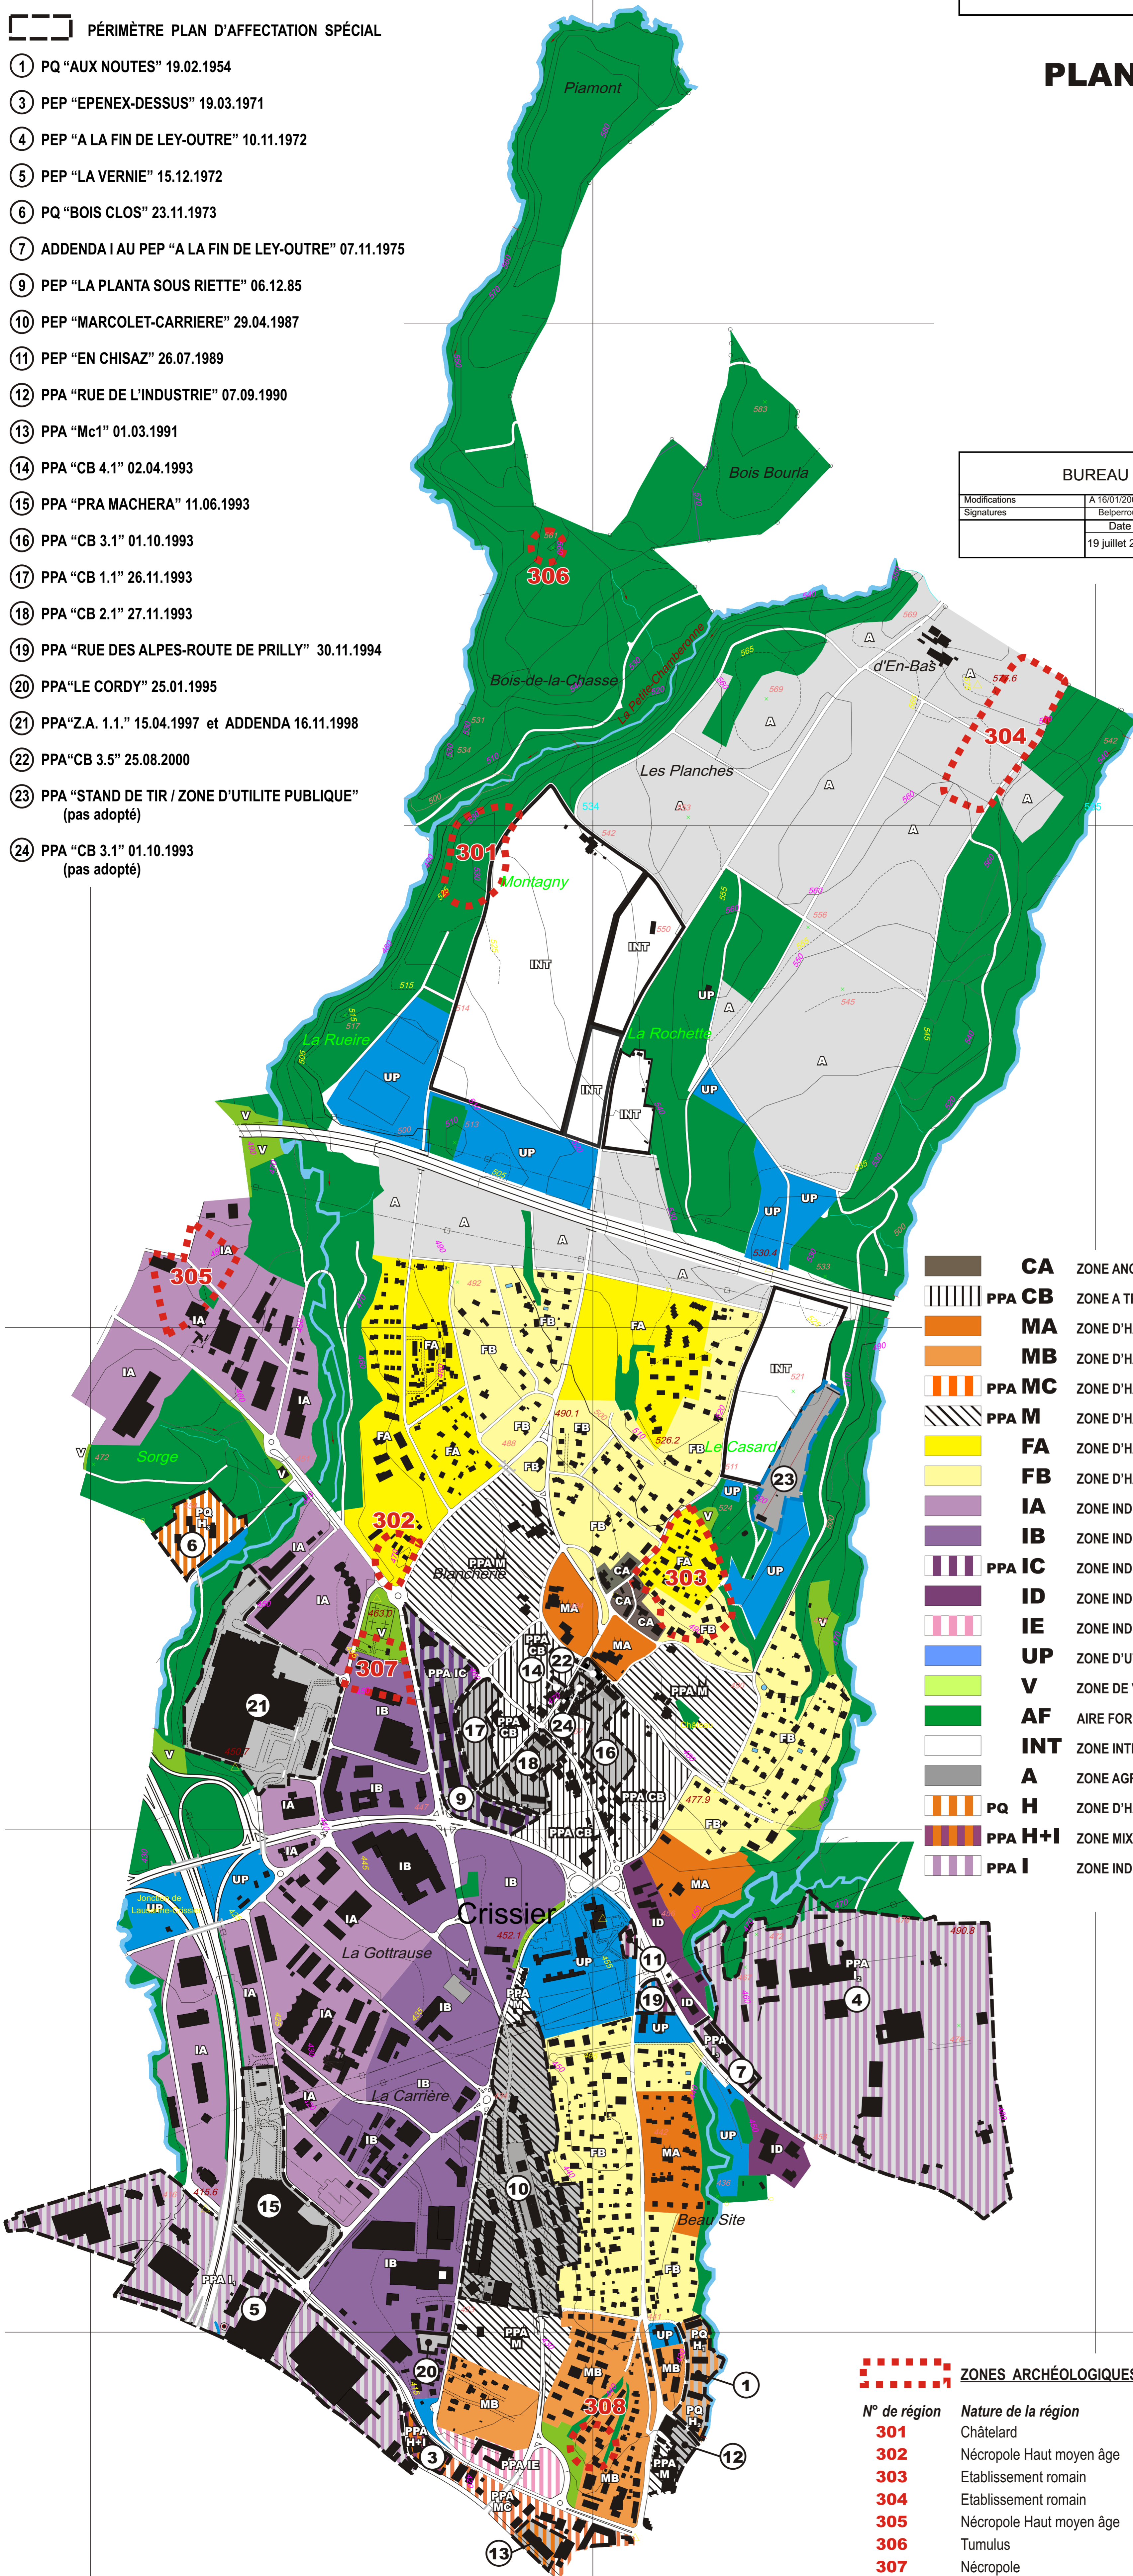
PÉRIMÈTRE PLAN D'AFFECTATION SPÉCIAL
1 PQ "AUX NOUTES" 19.02.1954
3 PEP "EPENEX-DESSUS" 19.03.1971
4 PEP "A LA FIN DE LEY-OUTRE" 10.11.1972
5 PEP "LA VERNIE" 15.12.1972
6 PQ "BOIS CLOS" 23.11.1973
7 ADDENDA I AU PEP "A LA FIN DE LEY-OUTRE" 07.11.1975
9 PEP "LA PLANTA SOUS RIETTE" 06.12.85
10 PEP "MARCOLET-CARRIERE" 29.04.1987
11 PEP "EN CHISAZ" 26.07.1989
12 PPA "RUE DE L'INDUSTRIE" 07.09.1990
13 PPA "Mc1" 01.03.1991
14 PPA "CB 4.1" 02.04.1993
15 PPA "PRA MACHERA" 11.06.1993
16 PPA "CB 3.1" 01.10.1993
17 PPA "CB 1.1" 26.11.1993
18 PPA "CB 2.1" 27.11.1993
19 PPA "RUE DES ALPES-ROUTE DE PRILLY" 30.11.1994
20 PPA"LE CORDY" 25.01.1995
21 PPA"Z.A. 1.1." 15.04.1997 et ADDENDA 16.11.1998
22 PPA"CB 3.5" 25.08.2000
23 PPA "STAND DE TIR / ZONE D'UTILITE PUBLIQUE" (pas adopté)
24 PPA "CB 3.1" 01.10.1993 (pas adopté)

PLAN

BUREAU
Modifications | A 16/01/20
Signatures | Belperro
Date
19 juillet 2

Piamont
Bois Bourla
306
Bois-de-la-Chasse
La Petite Chamberonne
d'En-Bas
304
Les Planches
301
Montagny
INT
INT
INT
INT
La Rochette
La Rueire
UP
UP
UP
UP
UP
A
V
305
IA
Sorge
FA
FB
INT
Le Casard
23
302
PPA M Blancherie
303
CA
MA
307
PPA IC
14
22
17
24
18
16
21
IB
9
PPA CB
MB
Crissier
La Gottrause
La Carrière
11
19
4
7
ID
10
15
Beau Site
5
20
308
1
12
3
13
Jonction de Lausanne-Crissier
6

CA ZONE AN
PPA CB ZONE A T
MA ZONE D'H
MB ZONE D'H
PPA MC ZONE D'H
PPA M ZONE D'H
FA ZONE D'H
FB ZONE D'H
IA ZONE IND
IB ZONE IND
PPA IC ZONE IND
ID ZONE IND
IE ZONE IND
UP ZONE D'U
V ZONE DE
AF AIRE FOR
INT ZONE INT
A ZONE AGR
PQ H ZONE D'H
PPA H+I ZONE MIX
PPA I ZONE IND

ZONES ARCHÉOLOGIQUES
| N° de région | Nature de la région |
|---|---|
| 301 | Châtelard |
| 302 | Nécropole Haut moyen âge |
| 303 | Etablissement romain |
| 304 | Etablissement romain |
| 305 | Nécropole Haut moyen âge |
| 306 | Tumulus |
| 307 | Nécropole |